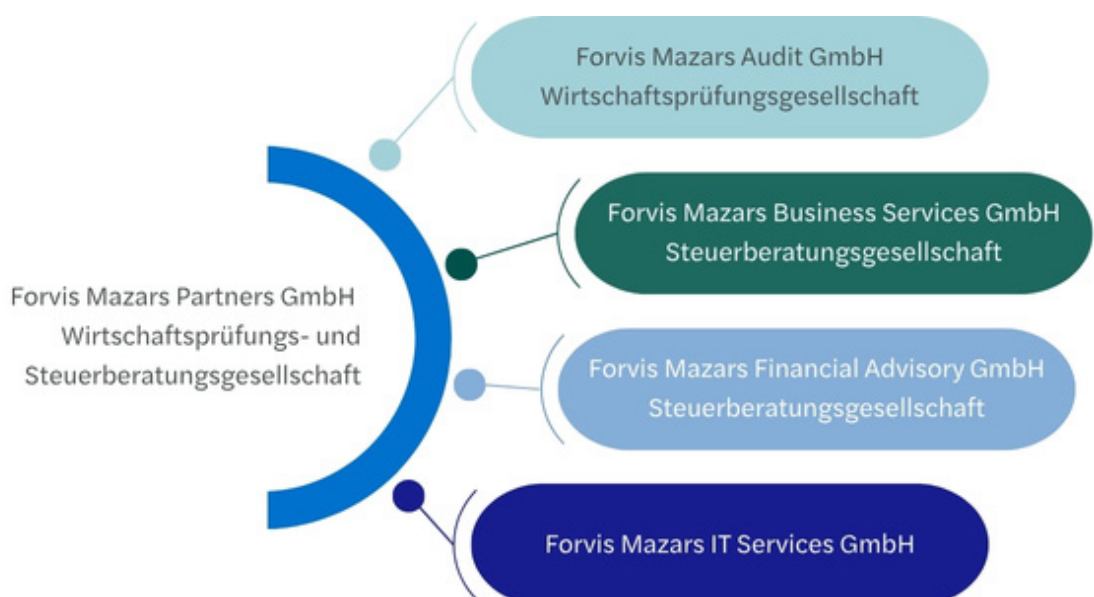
Forvis Mazars Partners GmbH
Wirtschaftsprüfungs- und Steuerberatungsgesellschaft

Forvis Mazars Audit GmbH
Wirtschaftsprüfungsgesellschaft

Forvis Mazars Business Services GmbH
Steuerberatungsgesellschaft

Forvis Mazars Financial Advisory GmbH
Steuerberatungsgesellschaft

Forvis Mazars IT Services GmbH